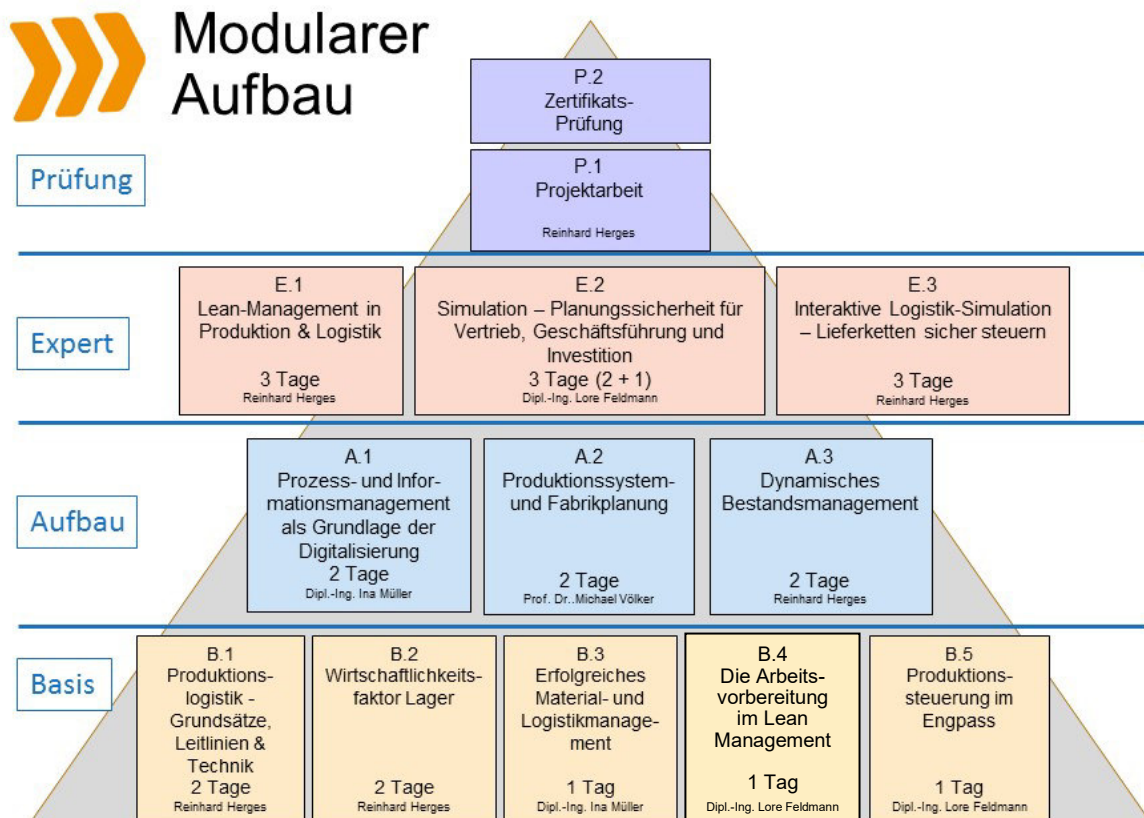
Modularer Aufbau

P.2
Zertifikats-Prüfung

Prüfung

P.1
Projektarbeit
Reinhard Herges

Expert

E.1
Lean-Management in Produktion & Logistik
3 Tage
Reinhard Herges

E.2
Simulation – Planungssicherheit für Vertrieb, Geschäftsführung und Investition
3 Tage (2 + 1)
Dipl.-Ing. Lore Feldmann

E.3
Interaktive Logistik-Simulation – Lieferketten sicher steuern
3 Tage
Reinhard Herges

Aufbau

A.1
Prozess- und Informationsmanagement als Grundlage der Digitalisierung
2 Tage
Dipl.-Ing. Ina Müller

A.2
Produktionssystem- und Fabrikplanung
2 Tage
Prof. Dr. Michael Völker

A.3
Dynamisches Bestandsmanagement
2 Tage
Reinhard Herges

Basis

B.1
Produktionslogistik - Grundsätze, Leitlinien & Technik
2 Tage
Reinhard Herges

B.2
Wirtschaftlichkeitsfaktor Lager
2 Tage
Reinhard Herges

B.3
Erfolgreiches Material- und Logistikmanagement
1 Tag
Dipl.-Ing. Ina Müller

B.4
Die Arbeitsvorbereitung im Lean Management
1 Tag
Dipl.-Ing. Lore Feldmann

B.5
Produktionssteuerung im Engpass
1 Tag
Dipl.-Ing. Lore Feldmann